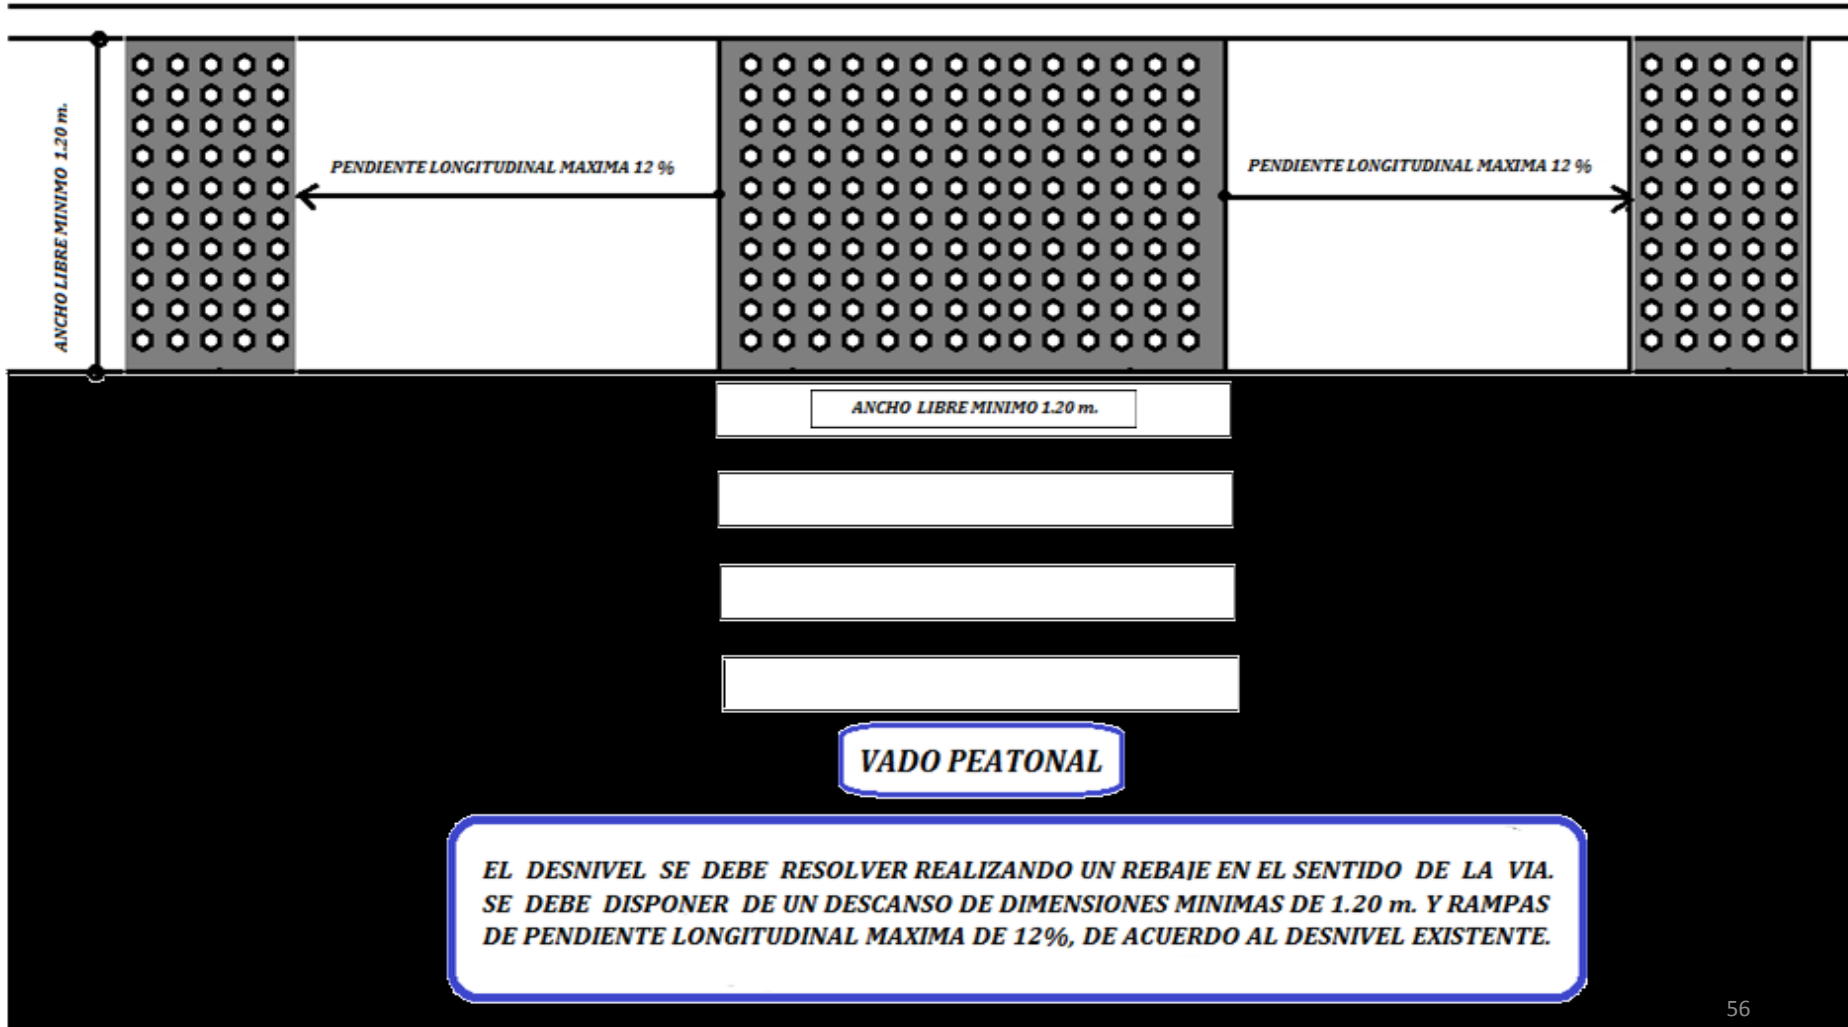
ANCHO LIBRE MINIMO 1.20 m.

PENDIENTE LONGITUDINAL MAXIMA 12 %

PENDIENTE LONGITUDINAL MAXIMA 12 %

ANCHO LIBRE MINIMO 1.20 m.

VADO PEATONAL

EL DESNIVEL SE DEBE RESOLVER REALIZANDO UN REBAJE EN EL SENTIDO DE LA VIA. SE DEBE DISPONER DE UN DESCANSO DE DIMENSIONES MINIMAS DE 1.20 m. Y RAMPAS DE PENDIENTE LONGITUDINAL MAXIMA DE 12%, DE ACUERDO AL DESNIVEL EXISTENTE.

56